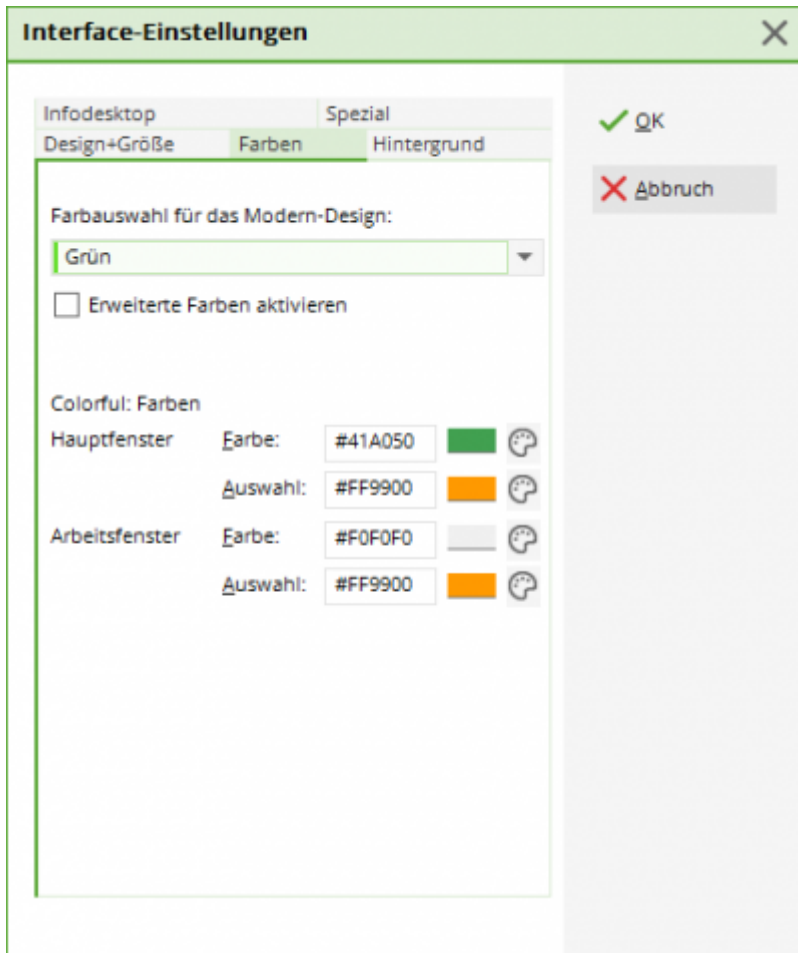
Interface-Einstellungen

Infodesktop
Spezial
Design+Größe
Farben
Hintergrund

OK
Abbruch

Farbauswahl für das Modern-Design:
Grün
Erweiterte Farben aktivieren

Colorful: Farben
Hauptfenster Farbe: #41A050
Auswahl: #FF9900
Arbeitsfenster Farbe: #F0F0F0
Auswahl: #FF9900